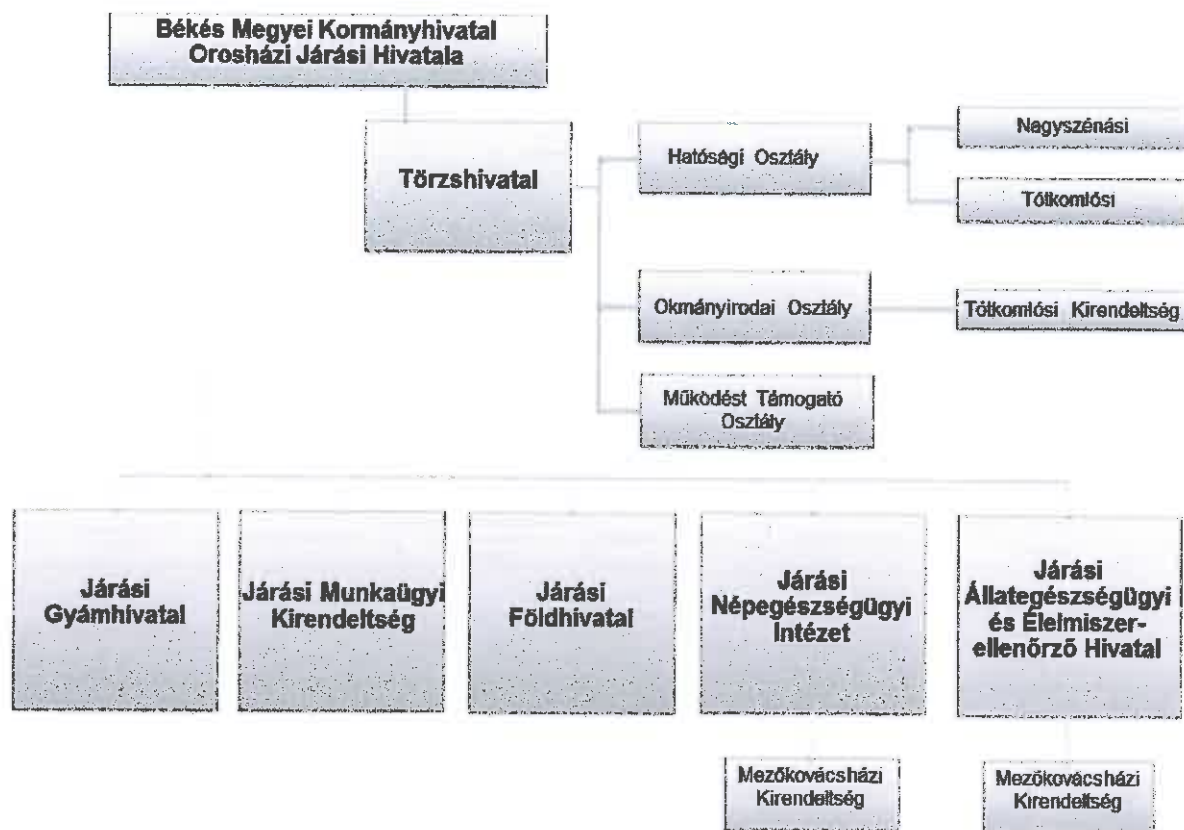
Békés Megyei Kormányhivatal Orosházi Járási Hivatala

Törzshivatal

Hatósági Osztály

Nagyszénási

Tótkomlósi

Okmányirodai Osztály

Tótkomlósi Kirendeltség

Működést Támogató Osztály

Járási Gyámhivatal

Járási Munkaügyi Kirendeltség

Járási Földhivatal

Járási Népegészségügyi Intézet

Járási Állategészségügyi és Élelmiszerellenőrző Hivatal

Mezőkovácsházi Kirendeltség

Mezőkovácsházi Kirendeltség